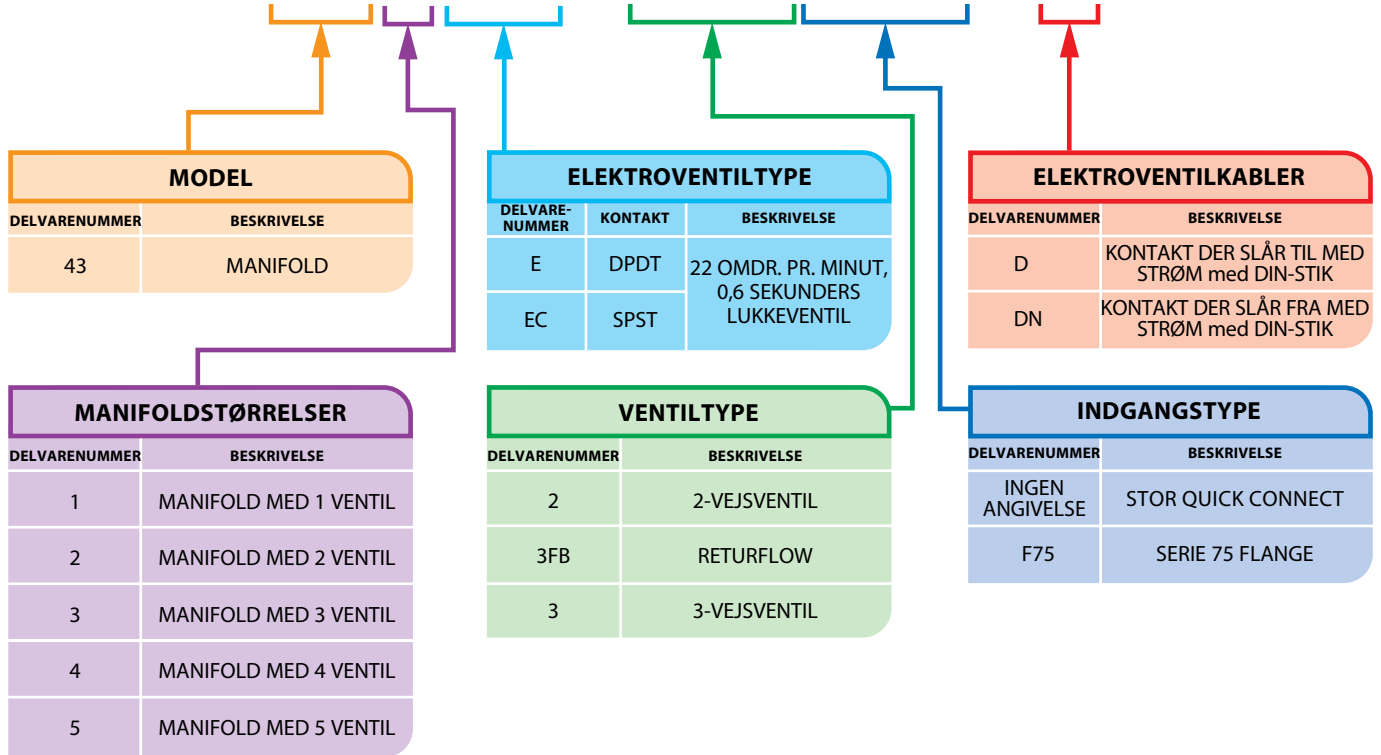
MODEL

| DELVARENUMMER | BESKRIVELSE |
|---|---|
| 43 | MANIFOLD |

ELEKTROVENTILTYPE

| DELVARE-NUMMER | KONTAKT | BESKRIVELSE |
|---|---|---|
| E | DPDT | 22 OMDR. PR. MINUT, 0,6 SEKUNDERS LUKKEVENTIL |
| EC | SPST | |

ELEKTROVENTILKABLER

| DELVARENUMMER | BESKRIVELSE |
|---|---|
| D | KONTAKT DER SLÅR TIL MED STRØM med DIN-STIK |
| DN | KONTAKT DER SLÅR FRA MED STRØM med DIN-STIK |

MANIFOLDSTØRRELSER

| DELVARENUMMER | BESKRIVELSE |
|---|---|
| 1 | MANIFOLD MED 1 VENTIL |
| 2 | MANIFOLD MED 2 VENTIL |
| 3 | MANIFOLD MED 3 VENTIL |
| 4 | MANIFOLD MED 4 VENTIL |
| 5 | MANIFOLD MED 5 VENTIL |

VENTILTYPE

| DELVARENUMMER | BESKRIVELSE |
|---|---|
| 2 | 2-VEJSVENTIL |
| 3FB | RETURFLOW |
| 3 | 3-VEJSVENTIL |

INDGANGSTYPE

| DELVARENUMMER | BESKRIVELSE |
|---|---|
| INGEN ANGIVELSE | STOR QUICK CONNECT |
| F75 | SERIE 75 FLANGE |